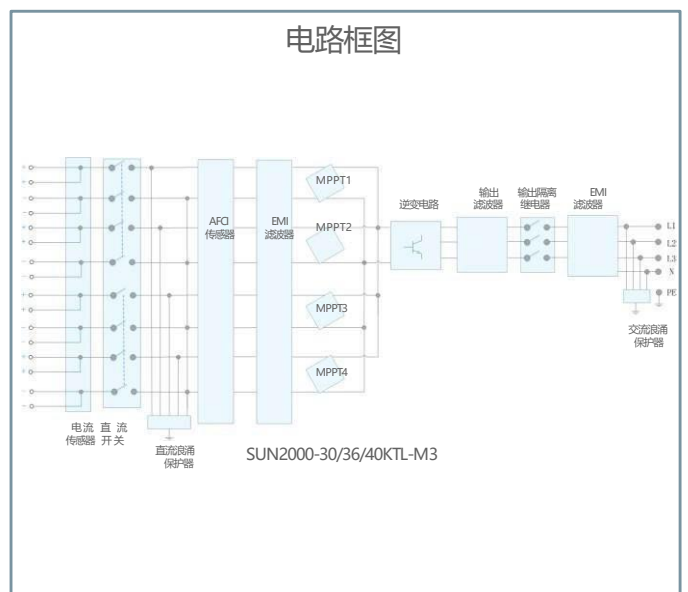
电路框图

+
-
+
-
+
-
+
-
+
-
+
-
+
-
+
-

AFCI 传感器

EMI 滤波器

MPPT1

MPPT2

MPPT3

MPPT4

逆变电路

输出 滤波器

输出隔离 继电器

EMI 滤波器

L1
L2
L3
N
PE

交流浪涌 保护器

电流 传感器

直流 开关

直流浪涌 保护器

SUN2000-30/36/40KTL-M3